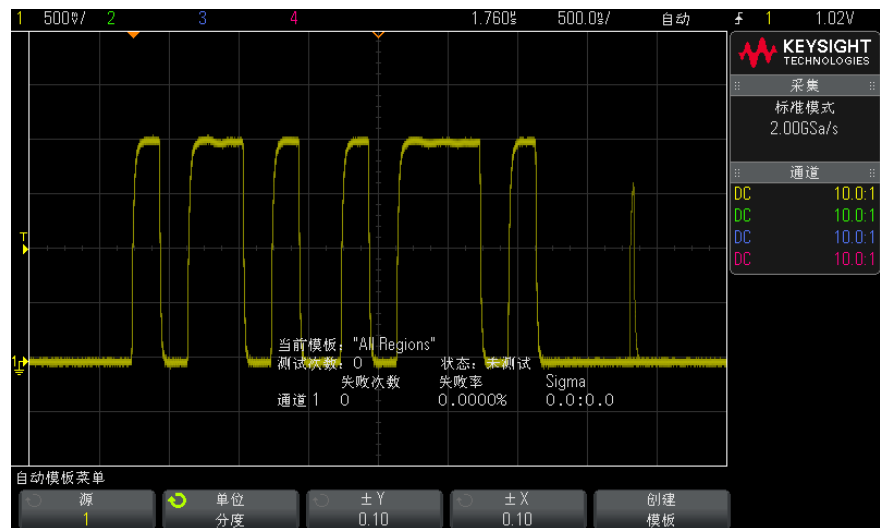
1 500mV/ 2 3 4 1.760s 500.0ns/ 自动 ⨍ 1 1.02V

KEYSIGHT TECHNOLOGIES

采集
标准模式
2.00GSa/s

通道
DC 10.0:1
DC 10.0:1
DC 10.0:1
DC 10.0:1

T
1

当前模板: "All Regions"
测试次数: 0 状态: 未测试
失败次数 失败率 Sigma
通道 1 0 0.0000% 0.0:0.0

自动模板菜单

源
1

单位
分度

± Y
0.10

± X
0.10

创建
模板